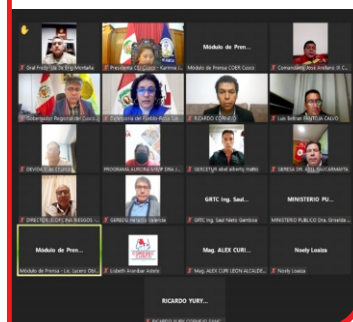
Gral Fredy Ugarte Brig. Montalla

Presidenta CR Cusco - Karina ...

Módulo de Pren...

Módulo de Prensa COER Cusco

Comandante Jose Arellano (E.C...

Gobernador Regional del Cusco

Defensora del Pueblo Elsa Cab...

RICARDO CORNEJO

Luis Beltran PANTOJA CALVO

DEVIDA CUSCO

PROGRAMA AURORA

GERCETUR

GERESA

DIRECTOR

GERESU

GRTC Ing. Saul...

GRTC Ing. Saul Nieto Gamboa

MINISTERIO PU...

MINISTERIO PUBLICO Dra. Griselda...

Módulo de Pren...

Módulo de Prensa - Lic. Lucero Obl...

Lizbeth Arambari Acosta

Mag. ALEX CURI...

Mag. ALEX CURI LEON ALCALDE...

Noely Loaiza

Noely Loaiza

RICARDO YURY...

RICARDO YURY CORNEJO SANC...